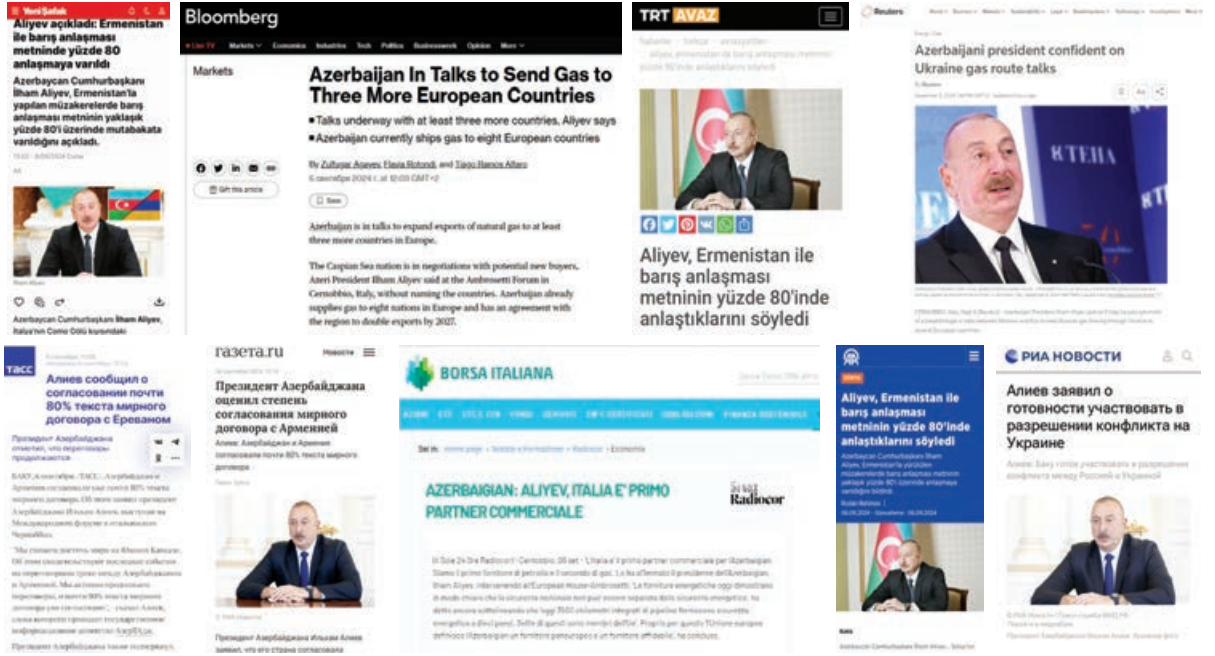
Yeni Şafak

Aliyev açıkladı: Ermenistan ile barış anlaşması metninde yüzde 80 anlaşmaya varıldı

Azerbaycan Cumhurbaşkanı İlham Aliyev, Ermenistan'la yapılan müzakerelerde barış anlaşması metninin yaklaşık yüzde 80'i üzerinde mutabakata varıldığını açıkladı.

Azerbaycan Cumhurbaşkanı İlham Aliyev, İtalya'nın Como Gölü kıyısındaki

Bloomberg

Live TV Markets Economics Industries Tech Politics Businessweek Opinion More

Markets

Azerbaijan In Talks to Send Gas to Three More European Countries

Talks underway with at least three more countries, Aliyev says

Azerbaijan currently ships gas to eight European countries

By Zulfugar Agayev, Flavia Rotondi, and Tiago Ramos Alfaro

6 сентября 2024 г. at 12:03 GMT+2

Gift this article

Save

Azerbaijan is in talks to expand exports of natural gas to at least three more countries in Europe.

The Caspian Sea nation is in negotiations with potential new buyers, Azeri President Ilham Aliyev said at the Ambrosetti Forum in Cernobbio, Italy, without naming the countries. Azerbaijan already supplies gas to eight nations in Europe and has an agreement with the region to double exports by 2027.

TRT AVAZ

Aliyev, Ermenistan ile barış anlaşması metninin yüzde 80'inde anlaştıklarını söyledi

Reuters

Azerbaijani president confident on Ukraine gas route talks

ТАСС

Алиев сообщил о согласовании почти 80% текста мирного договора с Ереваном

Президент Азербайджана отметил, что переговоры продолжаются

газета.ru

Новости

Президент Азербайджана оценил степень согласования мирного договора с Арменией

Алиев: Азербайджан и Армения согласовали почти 80% текста мирного договора

Президент Азербайджана Ильхам Алиев заявил, что его страна согласовала

BORSA ITALIANA

AZERBAIGIAN: ALIYEV, ITALIA E' PRIMO PARTNER COMMERCIALE

Il Sole 24 Ore Radiocor

Aliyev, Ermenistan ile barış anlaşması metninin yüzde 80'inde anlaştıklarını söyledi

РИА НОВОСТИ

Алиев заявил о готовности участвовать в разрешении конфликта на Украине

Алиев: Баку готов участвовать в разрешении конфликта между Россией и Украиной